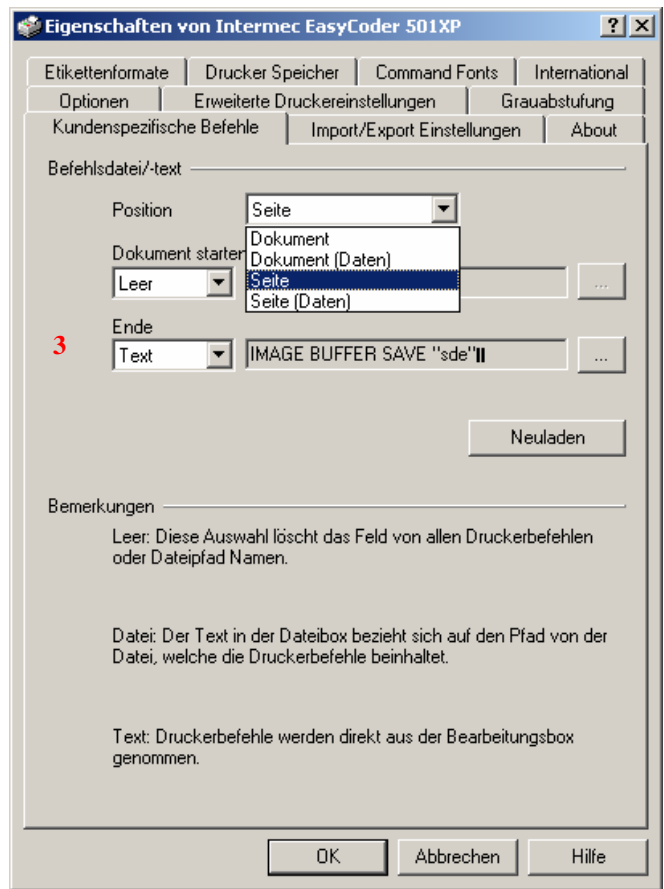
Eigenschaften von Intermec EasyCoder 501XP

? X

Etikettenformate | Drucker Speicher | Command Fonts | International
Optionen | Erweiterte Druckereinstellungen | Grauabstufung
Kundenspezifische Befehle | Import/Export Einstellungen | About

Befehlsdatei/-text

Position
Seite

Dokument
Dokument (Daten)
Seite
Seite (Daten)

Dokument starten
Leer

...

Ende
3
Text
IMAGE BUFFER SAVE "sde"
...

Neuladen

Bemerkungen

Leer: Diese Auswahl löscht das Feld von allen Druckerbefehlen oder Dateipfad Namen.

Datei: Der Text in der Dateibox bezieht sich auf den Pfad von der Datei, welche die Druckerbefehle beinhaltet.

Text: Druckerbefehle werden direkt aus der Bearbeitungsbox genommen.

OK | Abbrechen | Hilfe